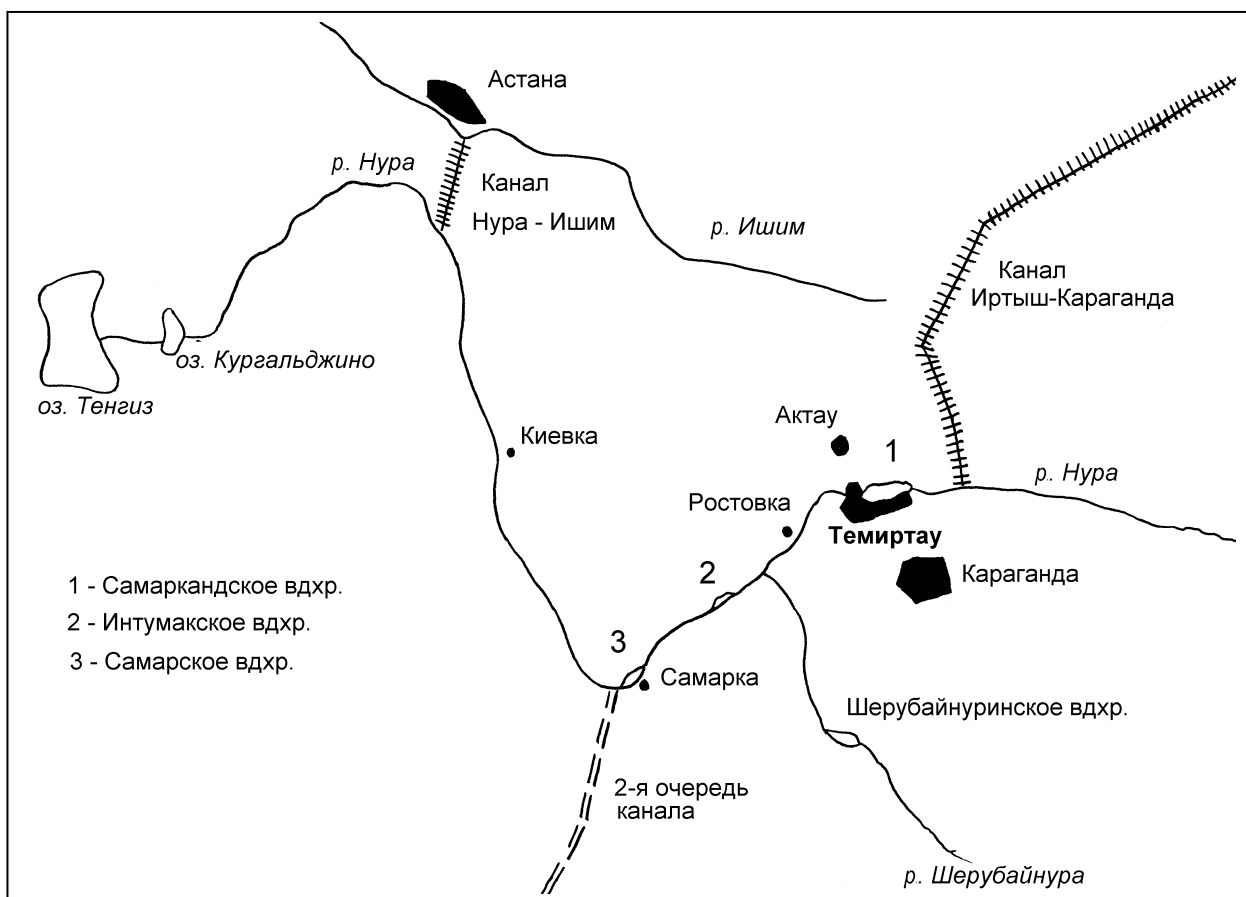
Астана

р. Нура

Канал
Нура - Ишим

р. Ишим

Канал
Иртыш-Караганда

оз. Кургальджино

оз. Тенгиз

Киевка

Актау

1

р. Нура

Ростовка

Темиртау

Караганда

2

1 - Самаркандское вдхр.
2 - Интумакское вдхр.
3 - Самарское вдхр.

3

Самарка

Шерубайнуринское вдхр.

2-я очередь
канала

р. Шерубайнура